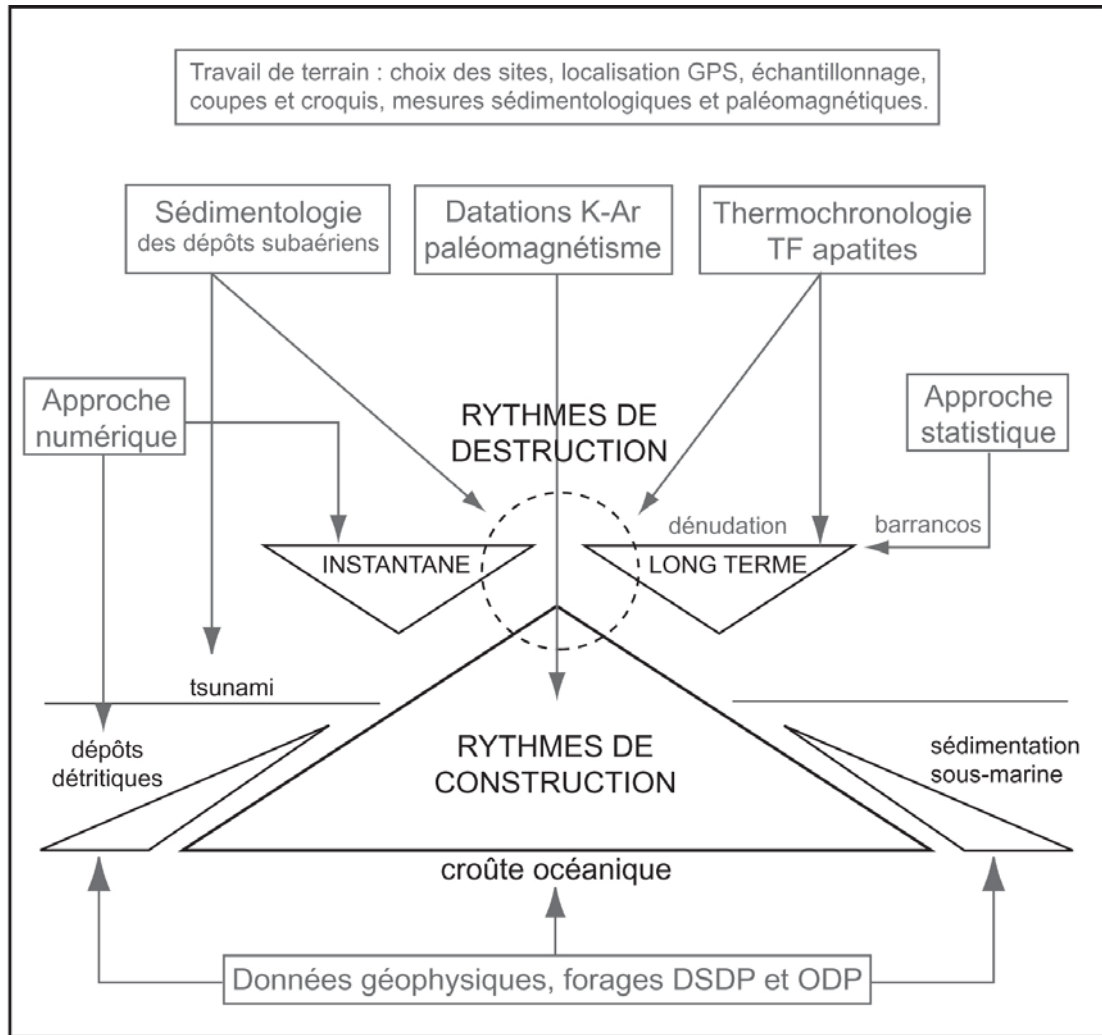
Travail de terrain : choix des sites, localisation GPS, échantillonnage, coupes et croquis, mesures sédimentologiques et paléomagnétiques.

Sédimentologie des dépôts subaériens

Datations K-Ar paléomagnétisme

Thermochronologie TF apatites

Approche numérique

RYTHMES DE DESTRUCTION

Approche statistique

dénudation

barrancos

INSTANTANE

LONG TERME

tsunami

dépôts détritiques

RYTHMES DE CONSTRUCTION

sédimentation sous-marine

croûte océanique

Données géophysiques, forages DSDP et ODP